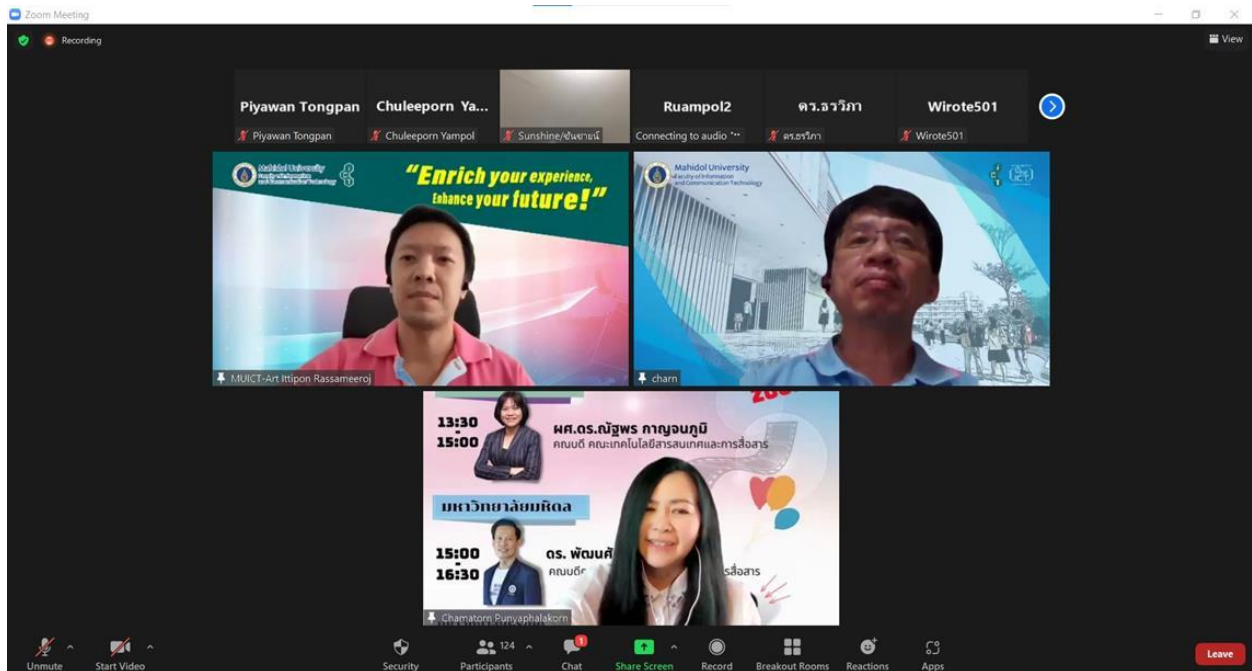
Zoom Meeting

Recording

View

Piyawan Tongpan
Piyawan Tongpan

Chuleeporn Ya...
Chuleeporn Yampol

Sunshine/ซันชายน์

Ruampol2
Connecting to audio

ดร.ธรวิภา
ดร.ธรวิภา

Wirote501
Wirote501

Mahidol University
"Enrich your experience, Enhance your future!"

MUICT-Art Ittipon Rassameeroj

Mahidol University
Faculty of Information and Communication Technology

charn

13:30
15:00
ผศ.ดร.ณัฐพร กาญจนภูมิ
คณบดี คณะเทคโนโลยีสารสนเทศและการสื่อสาร

มหาวิทยาลัยมหิดล

15:00
16:30
ดร. พัฒนศั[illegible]
คณบดี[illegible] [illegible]รสื่อสาร

Chamatorn Punyaphalakorn

Unmute
Start Video
Security
124
Participants
1
Chat
Share Screen
Record
Breakout Rooms
Reactions
Apps
Leave